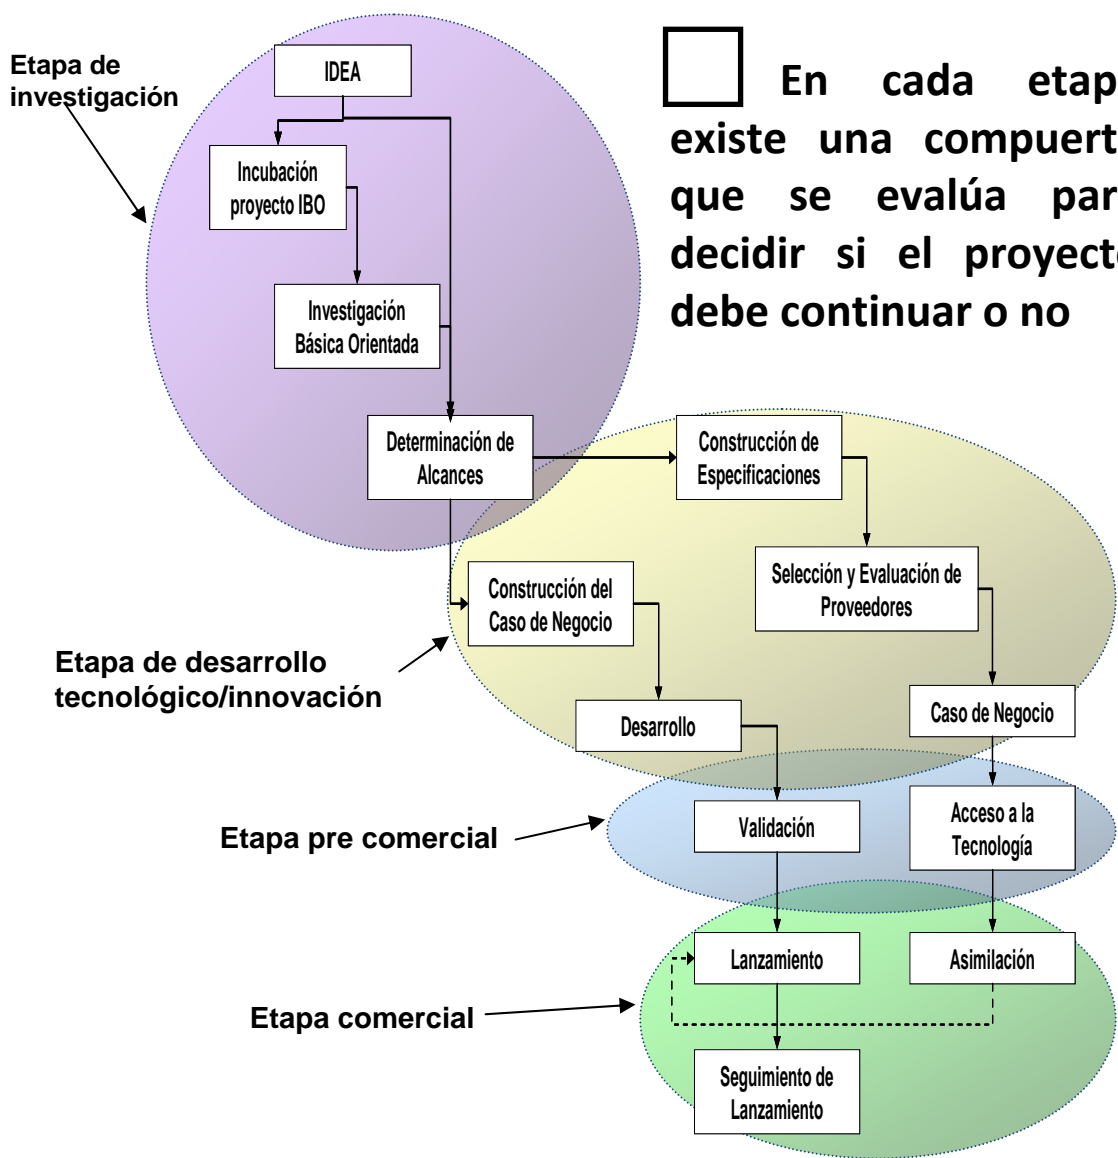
Etapa de investigación

IDEA

Incubación proyecto IBO

Investigación Básica Orientada

En cada etap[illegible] existe una compuert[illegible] que se evalúa par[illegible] decidir si el proyect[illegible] debe continuar o no

Determinación de Alcances

Construcción de Especificaciones

Construcción del Caso de Negocio

Selección y Evaluación de Proveedores

Etapa de desarrollo tecnológico/innovación

Desarrollo

Caso de Negocio

Etapa pre comercial

Validación

Acceso a la Tecnología

Lanzamiento

Asimilación

Etapa comercial

Seguimiento de Lanzamiento